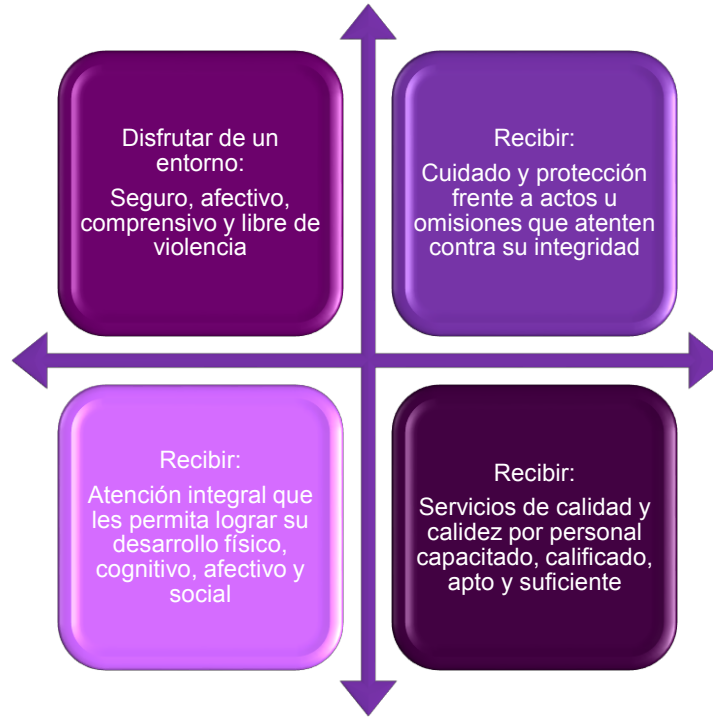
Disfrutar de un entorno:

Seguro, afectivo, comprensivo y libre de violencia

Recibir:

Cuidado y protección frente a actos u omisiones que atenten contra su integridad

Recibir:

Atención integral que les permita lograr su desarrollo físico, cognitivo, afectivo y social

Recibir:

Servicios de calidad y calidez por personal capacitado, calificado, apto y suficiente